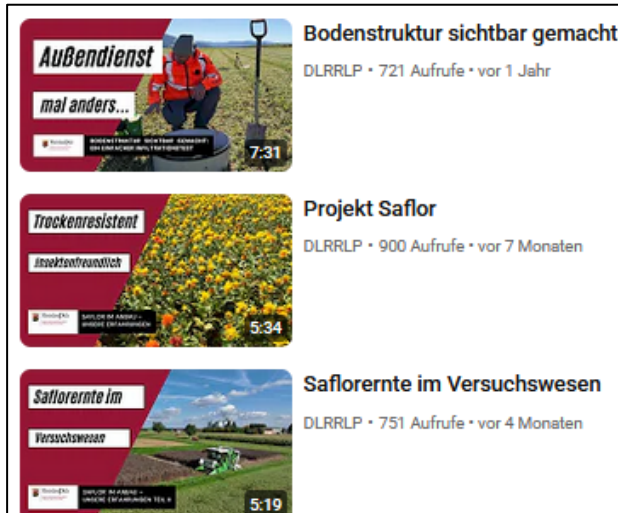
Außendienst

mal anders...

BODENSTRUKTUR SICHTBAR GEMACHT: EIN EINFACHER INFILTRATIONSTEST

7:31

Bodenstruktur sichtbar gemacht

DLRRLP • 721 Aufrufe • vor 1 Jahr

Trockenresistent

Insektenfreundlich

SAFLOR IM ANBAU – UNSERE ERFAHRUNGEN

5:34

Projekt Saflor

DLRRLP • 900 Aufrufe • vor 7 Monaten

Saflorernte im

Versuchswesen

SAFLOR IM ANBAU – UNSERE ERFAHRUNGEN TEIL II

5:19

Saflorernte im Versuchswesen

DLRRLP • 751 Aufrufe • vor 4 Monaten